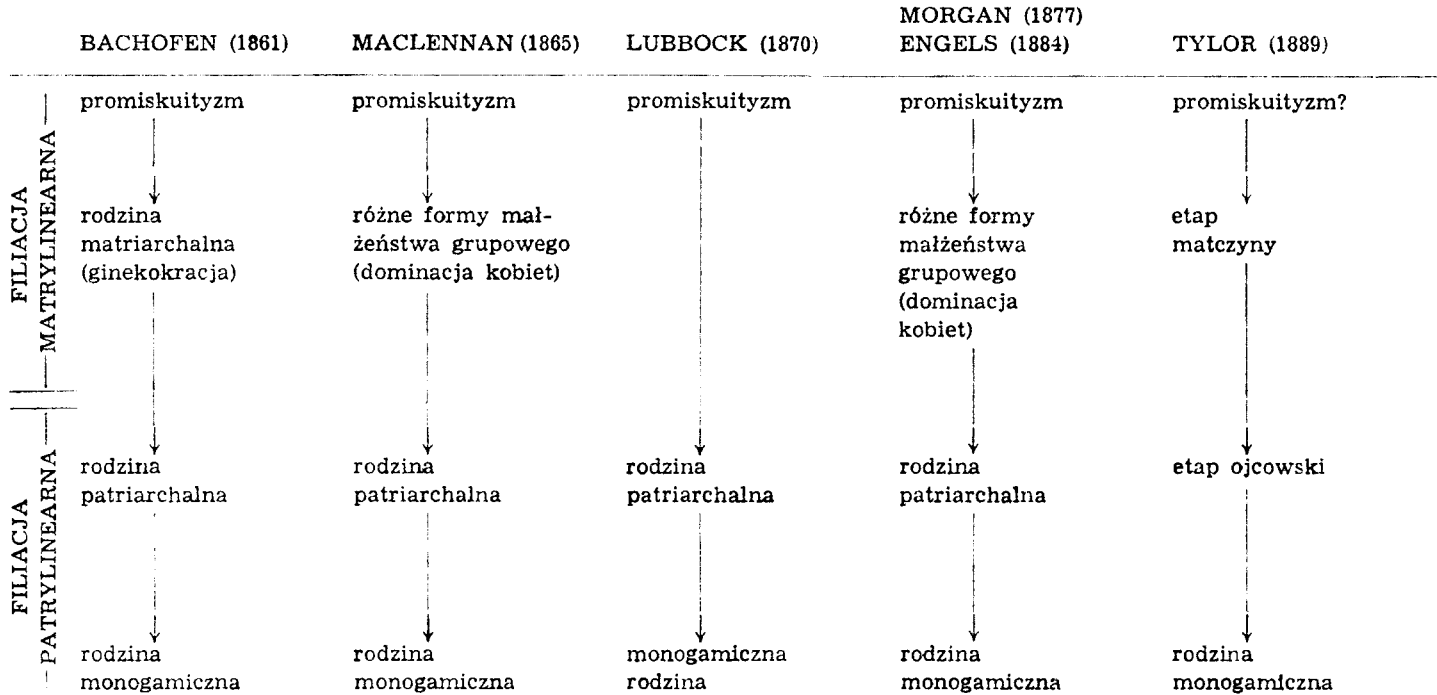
| | BACHOFEN (1861) | MACLENNAN (1865) | LUBBOCK (1870) | MORGAN (1877) ENGELS (1884) | TYLOR (1889) |
|---|---|---|---|---|---|
| FILIACJA MATRYLINEARNA | promiskuityzm | promiskuityzm | promiskuityzm | promiskuityzm | promiskuityzm? |
| | rodzina matriarchalna (ginekokracja) | różne formy małżeństwa grupowego (dominacja kobiet) | | różne formy małżeństwa grupowego (dominacja kobiet) | etap matczyny |
| FILIACJA PATRYLINEARNA | rodzina patriarchalna | rodzina patriarchalna | rodzina patriarchalna | rodzina patriarchalna | etap ojcowski |
| | rodzina monogamiczna | rodzina monogamiczna | monogamiczna rodzina | rodzina monogamiczna | rodzina monogamiczna |